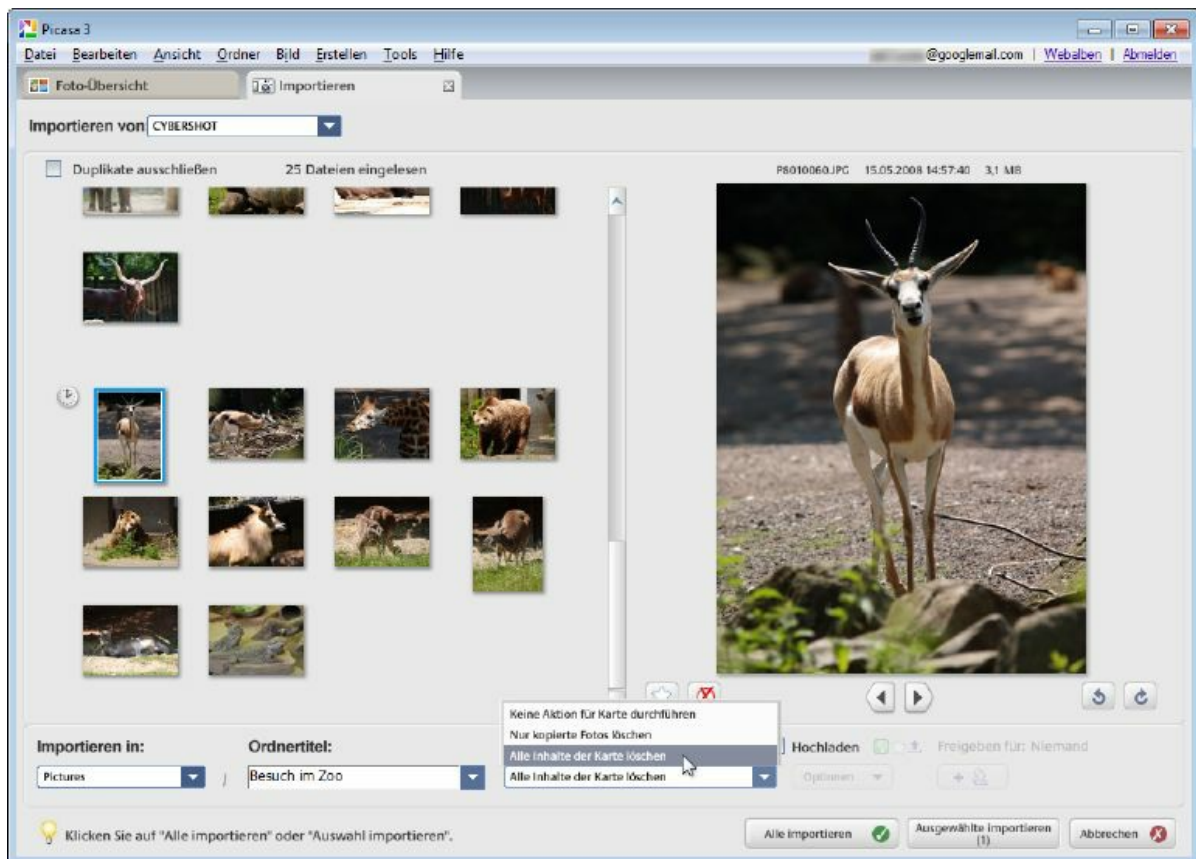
Picasa 3

Datei Bearbeiten Ansicht Ordner Bild Erstellen Tools Hilfe

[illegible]@googlemail.com | Webalben | Abmelden

Foto-Übersicht

Importieren

Importieren von CYBERSHOT

Duplikate ausschließen

25 Dateien eingelesen

P8010060.JPG 15.05.2008 14:57:40 3,1 MB

Importieren in:

Pictures

Ordnertitel:

Besuch im Zoo

Keine Aktion für Karte durchführen

Nur kopierte Fotos löschen

Alle Inhalte der Karte löschen

Alle Inhalte der Karte löschen

Hochladen

Freigeben für: Niemand

Optionen

Klicken Sie auf "Alle importieren" oder "Auswahl importieren".

Alle importieren

Ausgewählte importieren (1)

Abbrechen